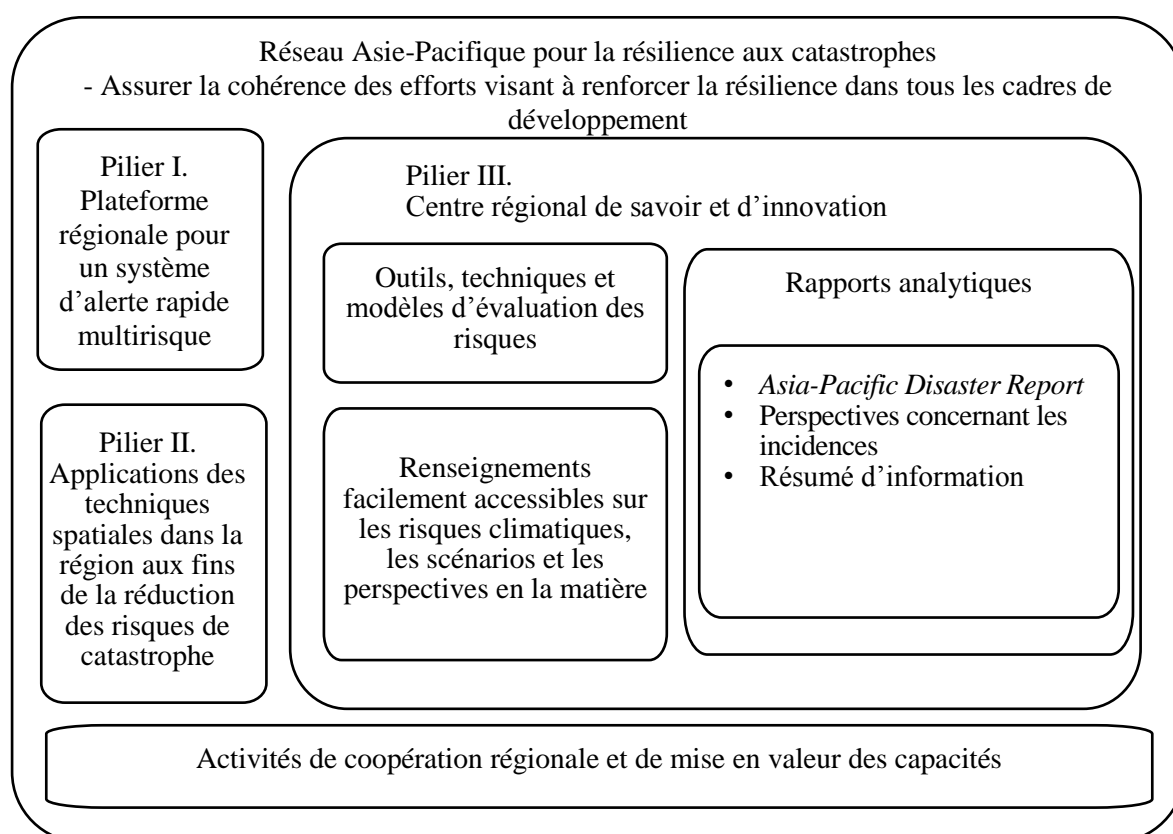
Réseau Asie-Pacifique pour la résilience aux catastrophes
- Assurer la cohérence des efforts visant à renforcer la résilience dans tous les cadres de développement

Pilier I.
Plateforme régionale pour un système d'alerte rapide multirisque

Pilier II.
Applications des techniques spatiales dans la région aux fins de la réduction des risques de catastrophe

Pilier III.
Centre régional de savoir et d'innovation

Outils, techniques et modèles d'évaluation des risques

Renseignements facilement accessibles sur les risques climatiques, les scénarios et les perspectives en la matière

Rapports analytiques

• *Asia-Pacific Disaster Report*
• Perspectives concernant les incidences
• Résumé d'information

Activités de coopération régionale et de mise en valeur des capacités